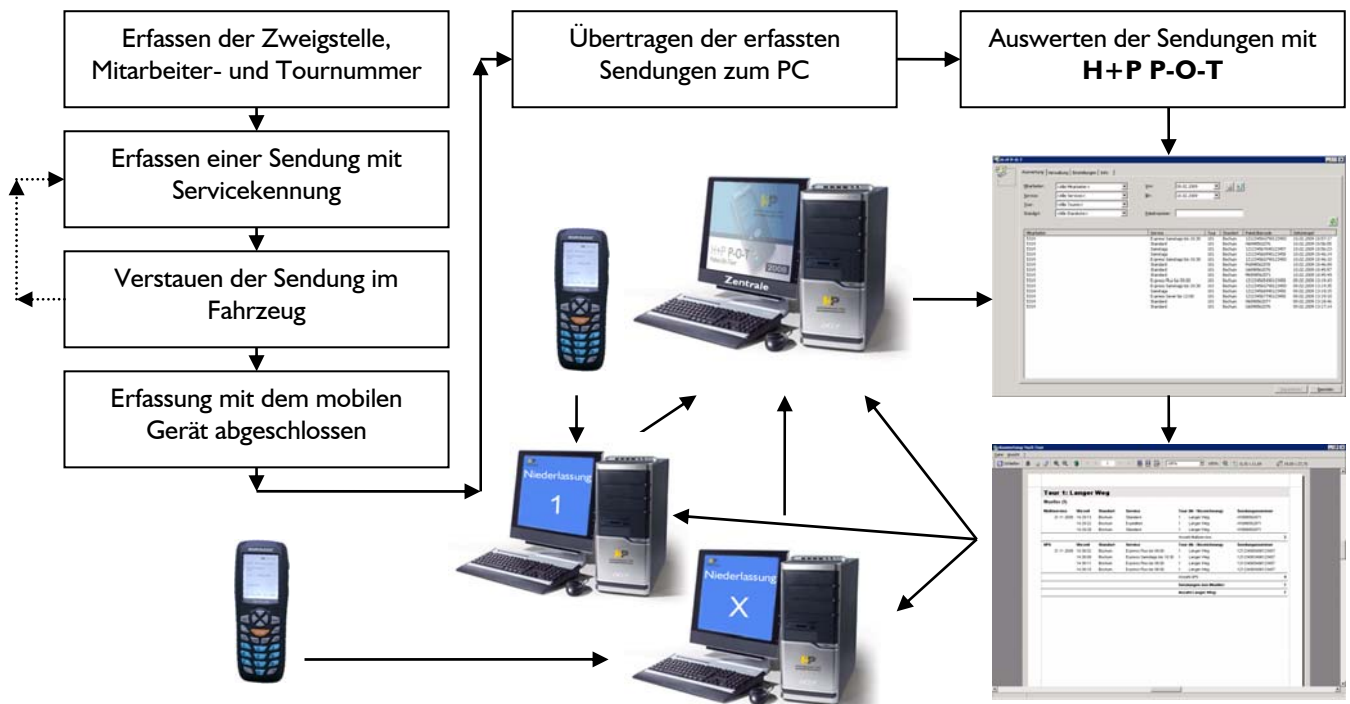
Erfassen der Zweigstelle, Mitarbeiter- und Tournummer

Erfassen einer Sendung mit Servicekennung

Verstauen der Sendung im Fahrzeug

Erfassung mit dem mobilen Gerät abgeschlossen

Übertragen der erfassten Sendungen zum PC

Auswerten der Sendungen mit **H+P P-O-T**

H+P P-O-T

2008

Zentrale

Niederlassung 1

Niederlassung X

Tour 1: Langer Weg